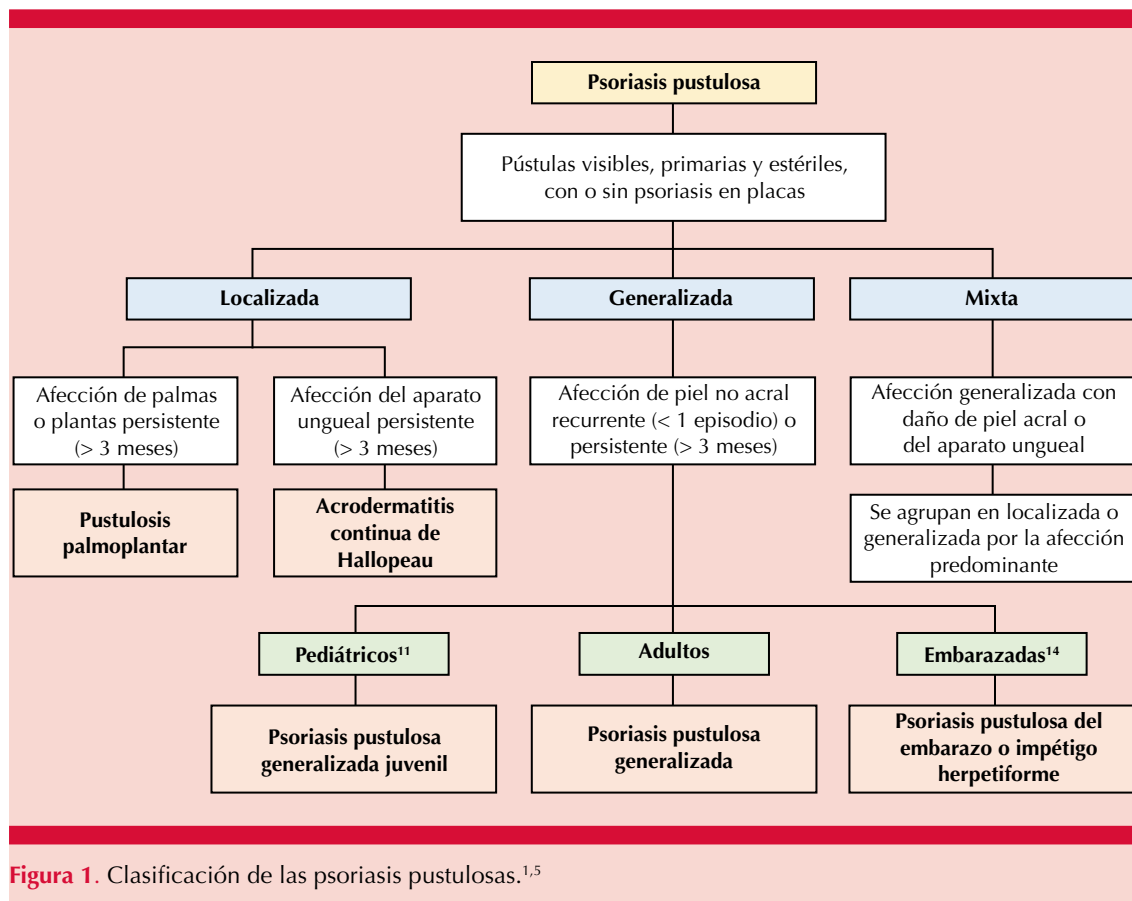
Psoriasis pustulosa

Pústulas visibles, primarias y estériles, con o sin psoriasis en placas

Localizada

Generalizada

Mixta

Afección de palmas o plantas persistente (> 3 meses)

Afección del aparato ungueal persistente (> 3 meses)

Afección de piel no acral recurrente (< 1 episodio) o persistente (> 3 meses)

Afección generalizada con daño de piel acral o del aparato ungueal

Pustulosis palmoplantar

Acrodermatitis continua de Hallopeau

Se agrupan en localizada o generalizada por la afección predominante

Pediátricos$^{11}$

Adultos

Embarazadas$^{14}$

Psoriasis pustulosa generalizada juvenil

Psoriasis pustulosa generalizada

Psoriasis pustulosa del embarazo o impétigo herpetiforme

Figura 1. Clasificación de las psoriasis pustulosas.$^{1,5}$